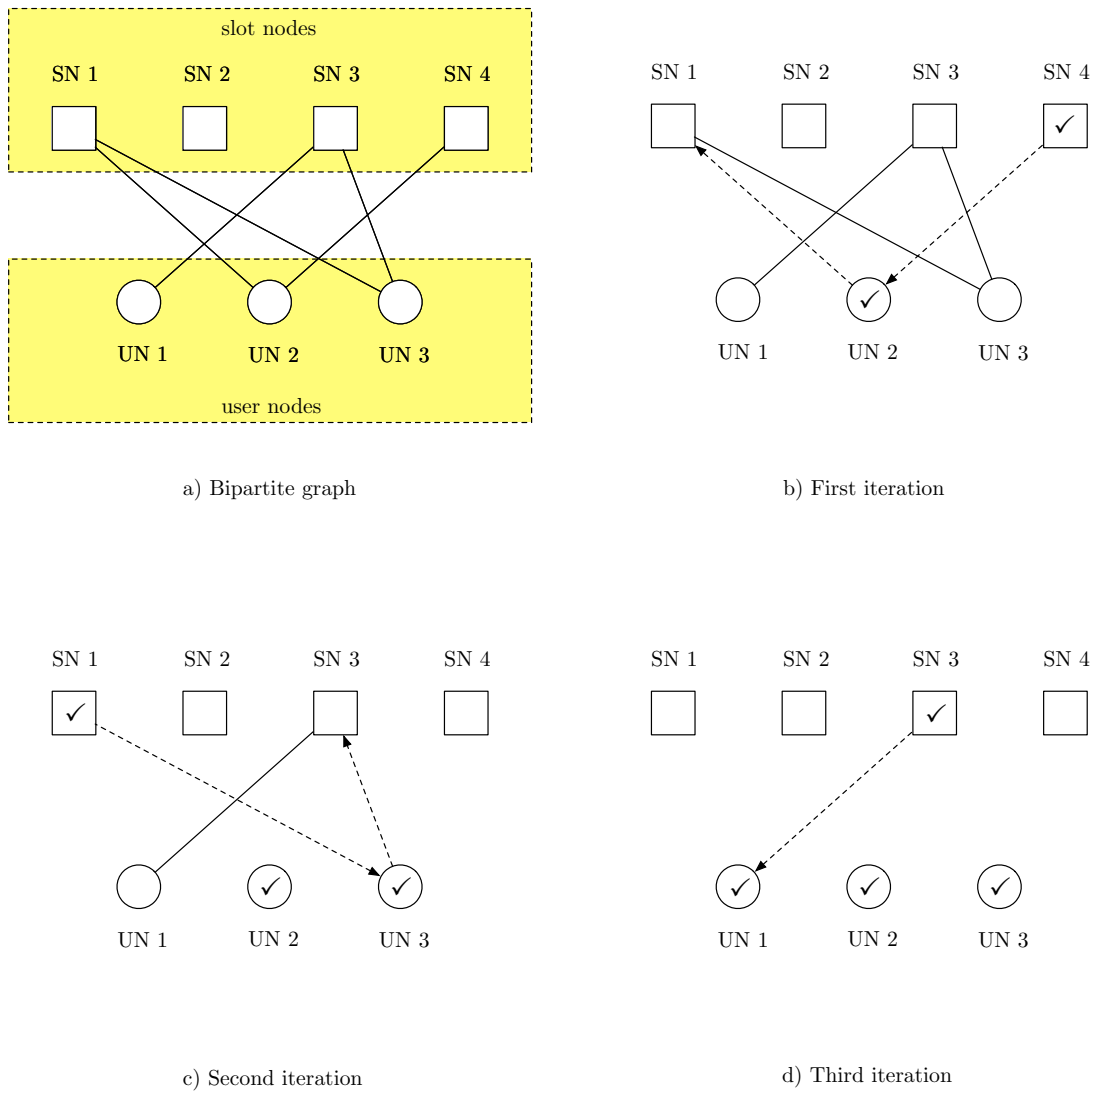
slot nodes

SN 1 SN 2 SN 3 SN 4

UN 1 UN 2 UN 3

user nodes

a) Bipartite graph

SN 1 SN 2 SN 3 SN 4

✓

✓

UN 1 UN 2 UN 3

b) First iteration

SN 1 SN 2 SN 3 SN 4

✓

✓ ✓

UN 1 UN 2 UN 3

c) Second iteration

SN 1 SN 2 SN 3 SN 4

✓

✓ ✓ ✓

UN 1 UN 2 UN 3

d) Third iteration